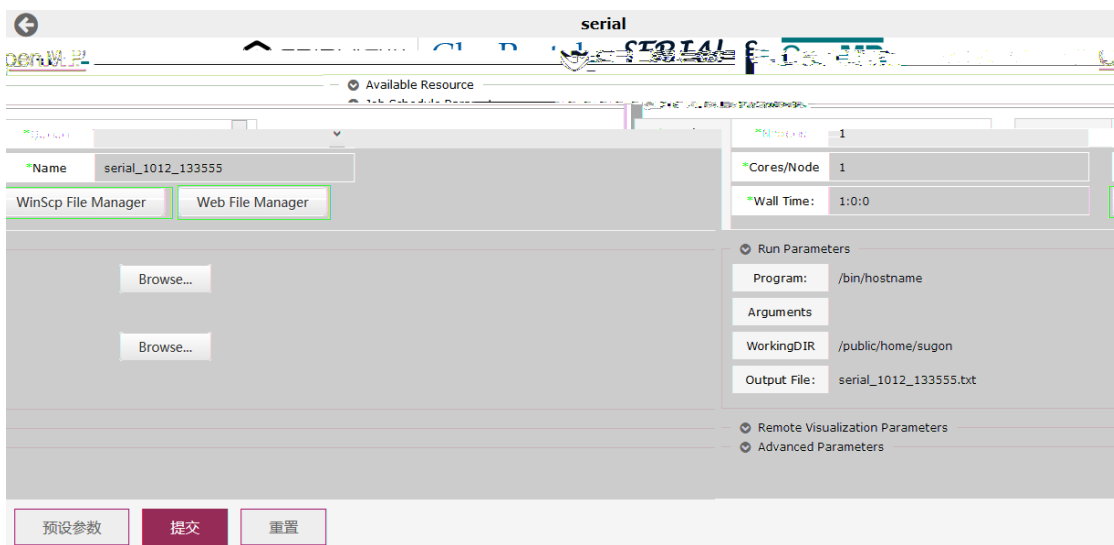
serial

Available Resource

*Name serial_1012_133555

WinScp File Manager Web File Manager

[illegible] 1

*Cores/Node 1

*Wall Time: 1:0:0

Run Parameters

Program: /bin/hostname

Arguments

WorkingDIR /public/home/sugon

Output File: serial_1012_133555.txt

Browse...

Browse...

Remote Visualization Parameters

Advanced Parameters

预设参数 提交 重置